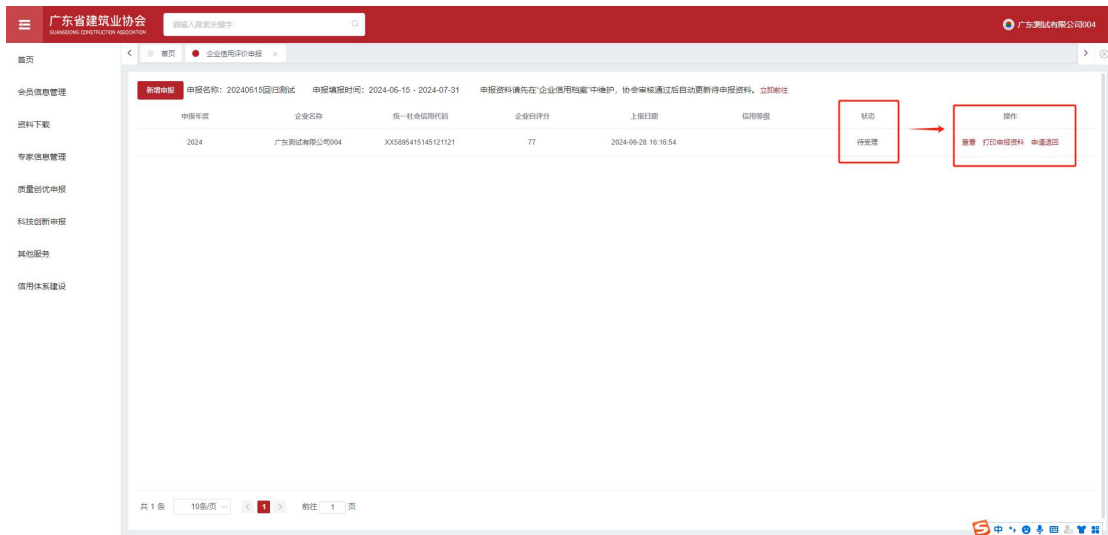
广东省建筑业协会
GUANGDONG CONSTRUCTION ASSOCIATION

请输入搜索关键字

广东测试有限公司004

首页
会员信息管理
资料下载
专家信息管理
质量创优申报
科技创新申报
其他服务
信用体系建设

首页 企业信用评价申报 ×

新增申报 申报名称：20240615回归测试 申报填报时间：2024-06-15 - 2024-07-31 申报资料请先在"企业信用档案"中维护，协会审核通过后自动更新待申报资料。立即前往

| 申报年度 | 企业名称 | 统一社会信用代码 | 企业自评分 | 上报日期 | 信用等级 | 状态 | 操作 |
|---|---|---|---|---|---|---|---|
| 2024 | 广东测试有限公司004 | XX5895415145121121 | 77 | 2024-06-28 16:16:54 | | 待受理 | 查看 打印申报资料 申请退回 |

共 1 条 10条/页 1 前往 1 页

中